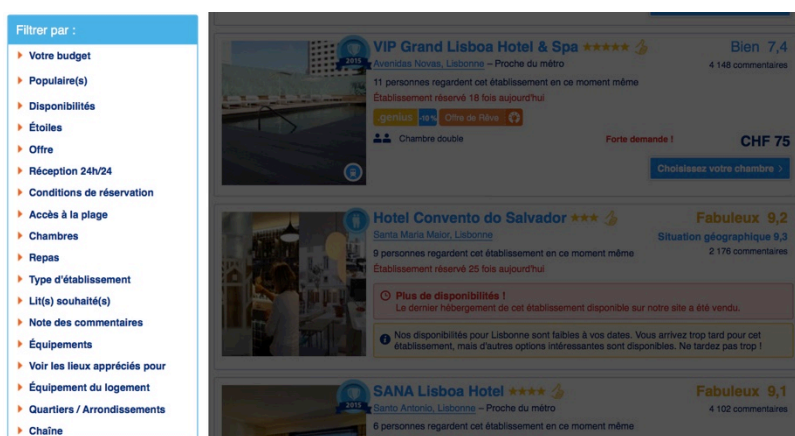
Filtrer par :

Votre budget
Populaire(s)
Disponibilités
Étoiles
Offre
Réception 24h/24
Conditions de réservation
Accès à la plage
Chambres
Repas
Type d'établissement
Lit(s) souhaité(s)
Note des commentaires
Équipements
Voir les lieux appréciés pour
Équipement du logement
Quartiers / Arrondissements
Chaîne

2015

VIP Grand Lisboa Hotel & Spa ★★★★★
Avenidas Novas, Lisbonne – Proche du métro
Bien 7,4
4 148 commentaires
11 personnes regardent cet établissement en ce moment même
Établissement réservé 18 fois aujourd'hui
genius -18% Offre de Rêve
Chambre double
Forte demande !
CHF 75
Choisissez votre chambre ›

Hotel Convento do Salvador ★★★
Santa Maria Maior, Lisbonne
Fabuleux 9,2
Situation géographique 9,3
2 176 commentaires
9 personnes regardent cet établissement en ce moment même
Établissement réservé 25 fois aujourd'hui
Plus de disponibilités !
Le dernier hébergement de cet établissement disponible sur notre site a été vendu.
Nos disponibilités pour Lisbonne sont faibles à vos dates. Vous arrivez trop tard pour cet établissement, mais d'autres options intéressantes sont disponibles. Ne tardez pas trop !

2015

SANA Lisboa Hotel ★★★★
Santo Antonio, Lisbonne – Proche du métro
Fabuleux 9,1
4 102 commentaires
6 personnes regardent cet établissement en ce moment même